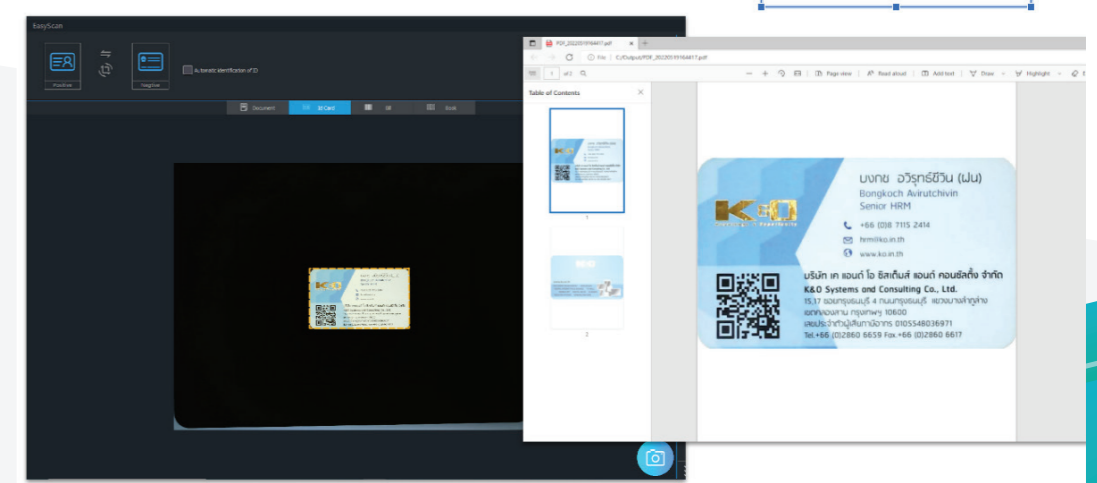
EasyScan

Positive

Negative

Automatic Identification of ID

Document

ID Card

Excel

PDF_20220519164417.pdf

File | C:/Output/PDF_20220519164417.pdf

1 of 2

Page view

Read aloud

Add text

Draw

Highlight

Table of Contents

1

2

บงกช อวิรุทธ์ชีวิน (ฝน)

Bongkoch Avirutchivin

Senior HRM

+66 (0)8 7115 2414

hrm@ko.in.th

www.ko.in.th

บริษัท เค แอนด์ โอ ซิสเต็มส์ แอนด์ คอนซัลติ้ง จำกัด

K&O Systems and Consulting Co., Ltd.

15,17 ซอยกรุงธนบุรี 4 ถนนกรุงธนบุรี แขวงบางลำภูล่าง

เขตคลองสาน กรุงเทพฯ 10600

เลขประจำตัวผู้เสียภาษีอากร 0105548036971

Tel.+66 (0)2860 6659 Fax.+66 (0)2860 6617